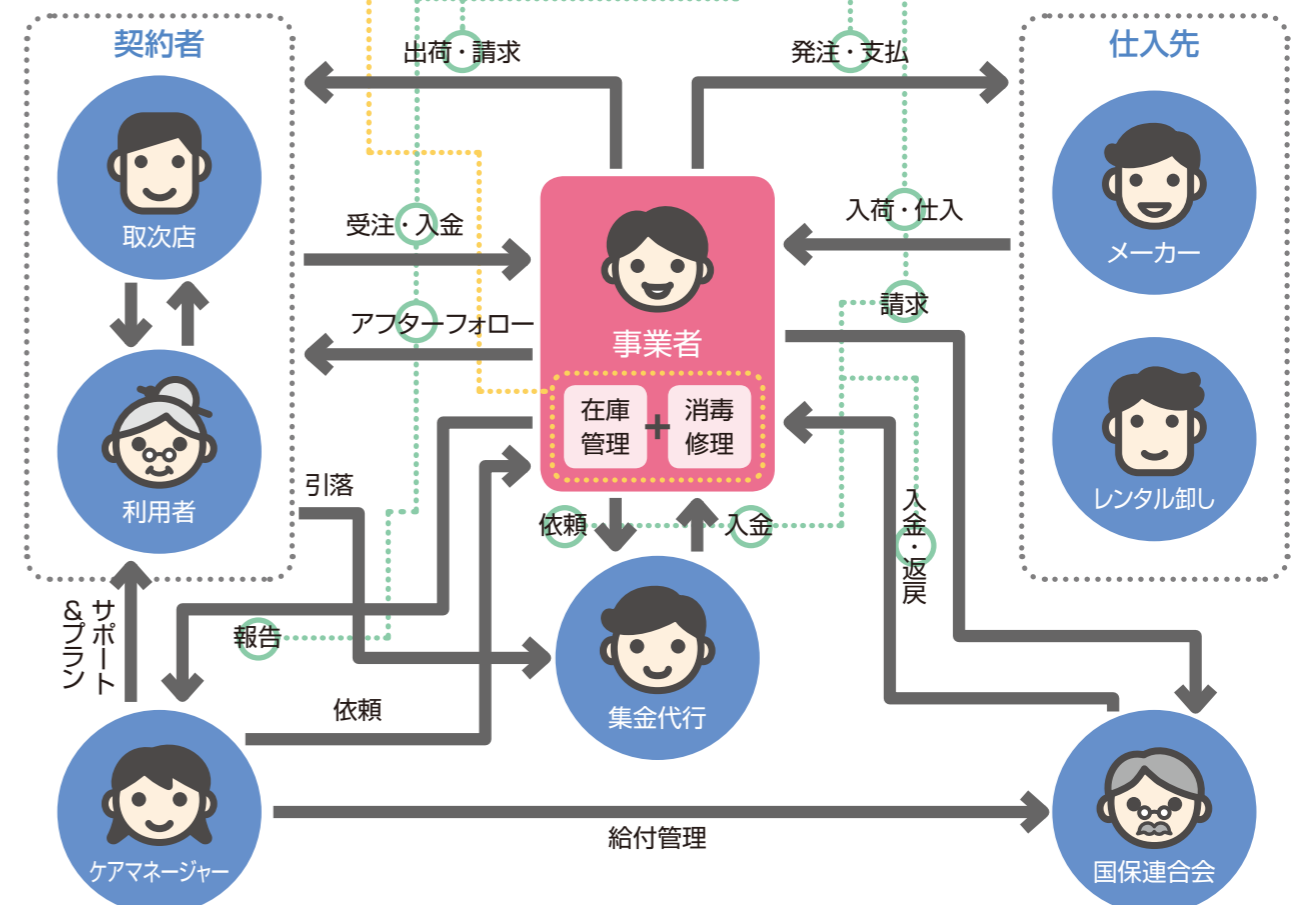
契約者

取次店

利用者

仕入先

メーカー

レンタル卸し

出荷・請求

発注・支払

受注・入金

入荷・仕入

請求

アフターフォロー

事業者

在庫管理

+

消毒修理

引落

依頼

入金

入金・返戻

報告

サポート&プラン

依頼

集金代行

ケアマネージャー

給付管理

国保連合会